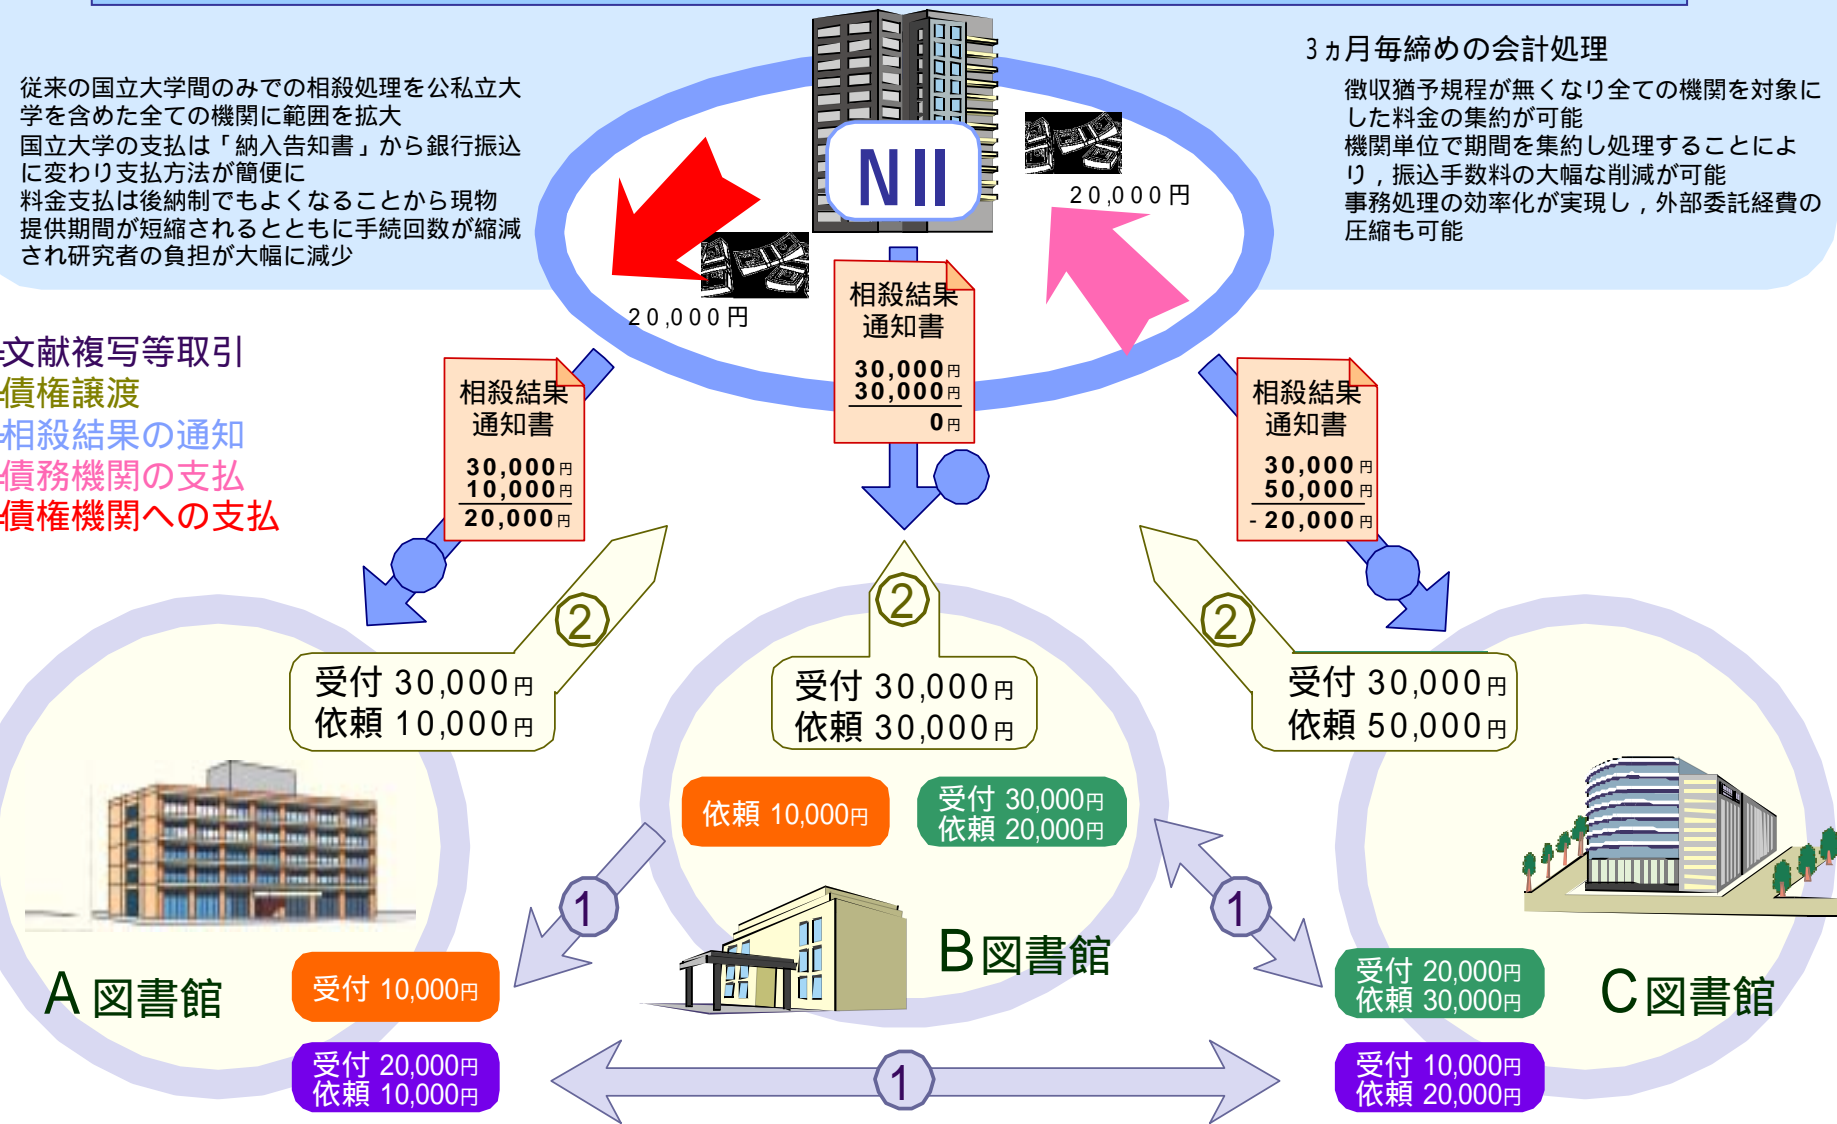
従来の国立大学間のみでの相殺処理を公私立大学を含めた全ての機関に範囲を拡大
国立大学の支払は「納入告知書」から銀行振込に変わり支払方法が簡便に
料金支払は後納制でもよくなることから現物提供期間が短縮されるとともに手続回数が縮減され研究者の負担が大幅に減少

NII

3ヵ月毎締めの会計処理
徴収猶予規程が無くなり全ての機関を対象にした料金の集約が可能
機関単位で期間を集約し処理することにより，振込手数料の大幅な削減が可能
事務処理の効率化が実現し，外部委託経費の圧縮も可能

20,000円

20,000円

文献複写等取引
債権譲渡
相殺結果の通知
債務機関の支払
債権機関への支払

相殺結果通知書
30,000円
10,000円
20,000円

相殺結果通知書
30,000円
30,000円
0円

相殺結果通知書
30,000円
50,000円
-20,000円

2

2

2

受付 30,000円
依頼 10,000円

受付 30,000円
依頼 30,000円

受付 30,000円
依頼 50,000円

依頼 10,000円

受付 30,000円
依頼 20,000円

1

1

B図書館

A図書館

受付 10,000円

受付 20,000円
依頼 30,000円

C図書館

受付 20,000円
依頼 10,000円

1

受付 10,000円
依頼 20,000円